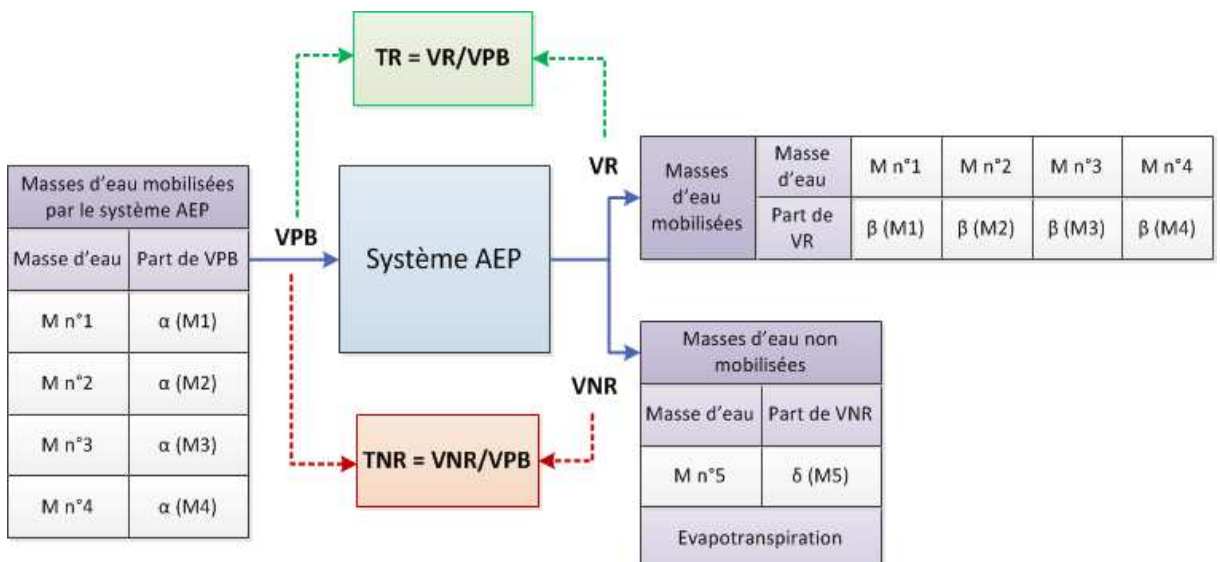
TR = VR/VPB

Masses d'eau mobilisées par le système AEP

| Masse d'eau | Part de VPB |
|---|---|
| M n°1 | α (M1) |
| M n°2 | α (M2) |
| M n°3 | α (M3) |
| M n°4 | α (M4) |

VPB

Système AEP

VR

| Masses d'eau mobilisées | Masse d'eau | M n°1 | M n°2 | M n°3 | M n°4 |
|---|---|---|---|---|---|
| | Part de VR | β (M1) | β (M2) | β (M3) | β (M4) |

VNR

TNR = VNR/VPB

Masses d'eau non mobilisées

| Masse d'eau | Part de VNR |
|---|---|
| M n°5 | δ (M5) |
| Evapotranspiration | |